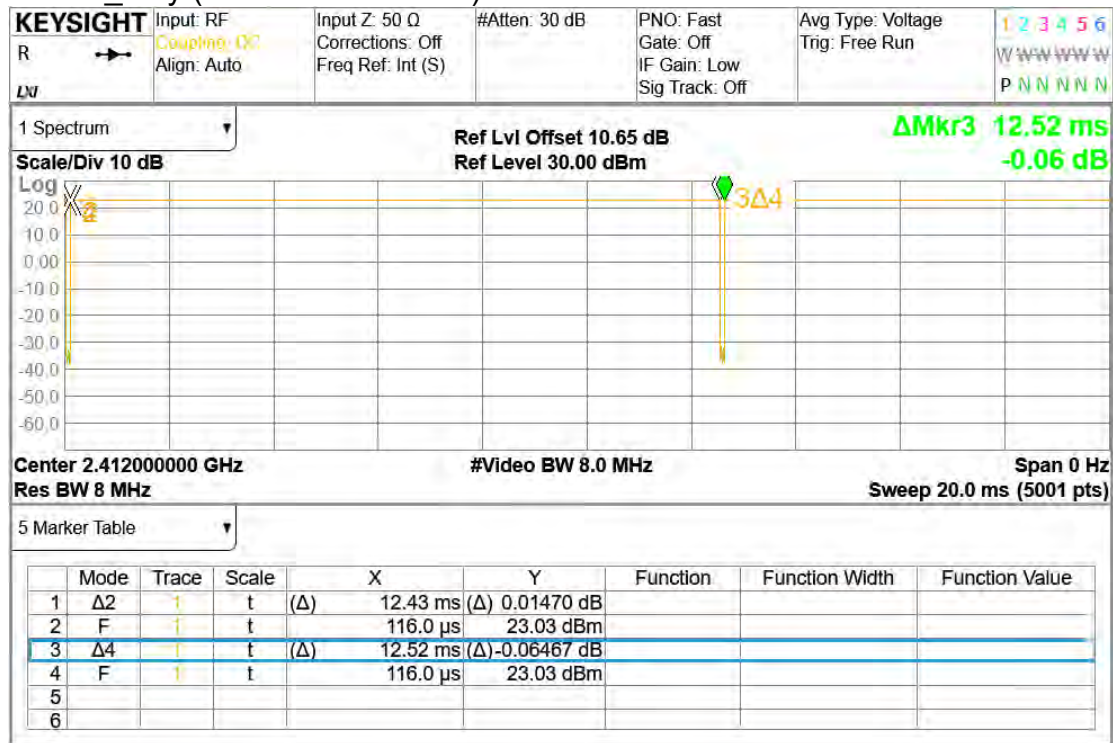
KEYSIGHT Input: RF Coupling: DC Align: Auto
R
LXI
Input Z: 50 Ω Corrections: Off Freq Ref: Int (S)
#Atten: 30 dB
PNO: Fast Gate: Off IF Gain: Low Sig Track: Off
Avg Type: Voltage Trig: Free Run
1 2 3 4 5 6
W W W W W W
P N N N N N

1 Spectrum
Ref Lvl Offset 10.65 dB
Ref Level 30.00 dBm
ΔMkr3 12.52 ms
-0.06 dB
Scale/Div 10 dB
Log
20.0
10.0
0.00
-10.0
-20.0
-30.0
-40.0
-50.0
-60.0
X2
3Δ4

Center 2.412000000 GHz
#Video BW 8.0 MHz
Span 0 Hz
Res BW 8 MHz
Sweep 20.0 ms (5001 pts)

5 Marker Table

| | Mode | Trace | Scale | X | Y | Function | Function Width | Function Value |
|---|---|---|---|---|---|---|---|---|
| 1 | Δ2 | 1 | t | (Δ) 12.43 ms | (Δ) 0.01470 dB | | | |
| 2 | F | 1 | t | 116.0 µs | 23.03 dBm | | | |
| 3 | Δ4 | 1 | t | (Δ) 12.52 ms | (Δ)-0.06467 dB | | | |
| 4 | F | 1 | t | 116.0 µs | 23.03 dBm | | | |
| 5 | | | | | | | | |
| 6 | | | | | | | | |